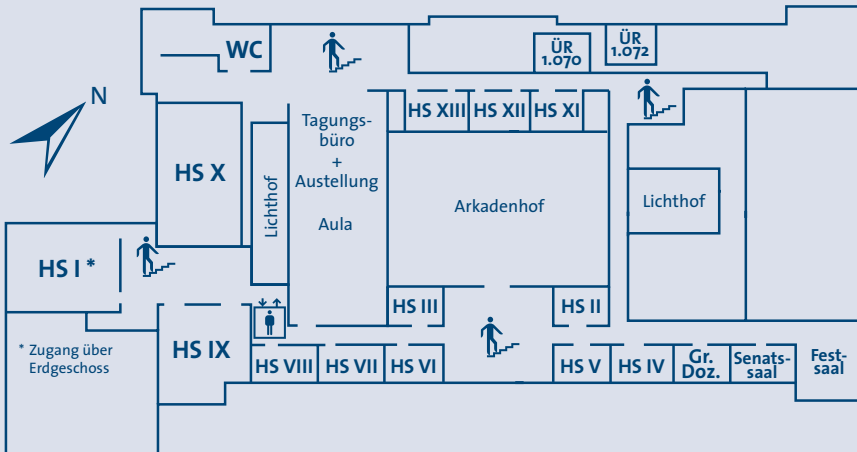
WC

ÜR 1.070

ÜR 1.072

N

HS X

Lichthof

Tagungsbüro + Austellung

Aula

HS XIII

HS XII

HS XI

Arkadenhof

Lichthof

HS I *

* Zugang über Erdgeschoss

HS IX

HS III

HS II

HS VIII

HS VII

HS VI

HS V

HS IV

Gr. Doz.

Senatssaal

Festsaal